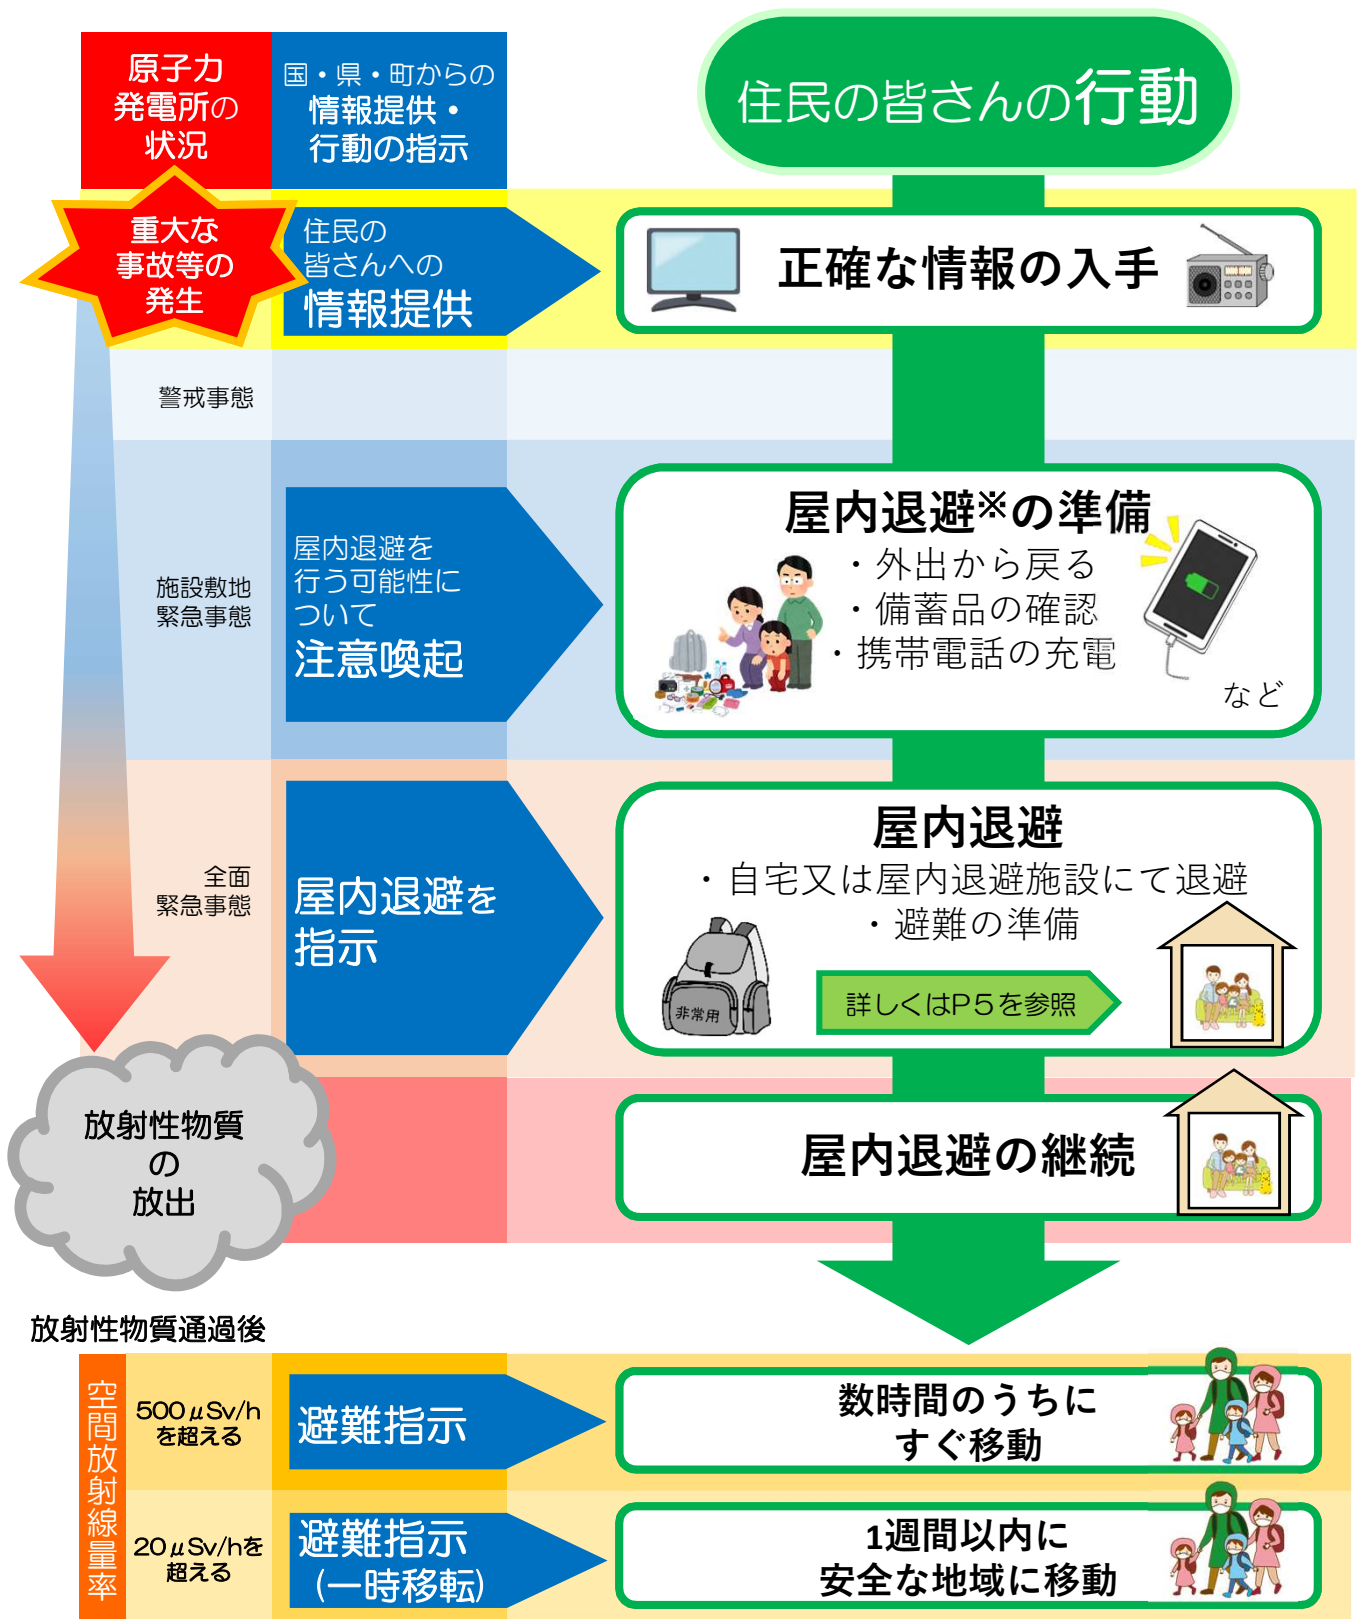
原子力発電所の状況

国・県・町からの情報提供・行動の指示

住民の皆さんの行動

重大な事故等の発生

住民の皆さんへの情報提供

正確な情報の入手

警戒事態

施設敷地緊急事態

屋内退避を行う可能性について注意喚起

屋内退避※の準備
・外出から戻る
・備蓄品の確認
・携帯電話の充電
など

全面緊急事態

屋内退避を指示

屋内退避
・自宅又は屋内退避施設にて退避
・避難の準備

非常用

詳しくはP5を参照

放射性物質の放出

屋内退避の継続

放射性物質通過後

空間放射線量率

500μSv/hを超える

避難指示

数時間のうちにすぐ移動

20μSv/hを超える

避難指示（一時移転）

1週間以内に安全な地域に移動